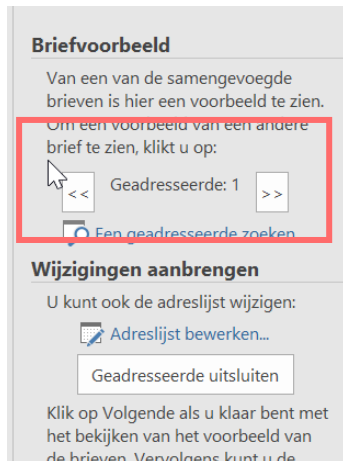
Briefvoorbeeld

Van een van de samengevoegde brieven is hier een voorbeeld te zien. Om een voorbeeld van een andere brief te zien, klikt u op:

<< Geadresseerde: 1 >>

Een geadresseerde zoeken

Wijzigingen aanbrengen

U kunt ook de adreslijst wijzigen:

Adreslijst bewerken...

Geadresseerde uitsluiten

Klik op Volgende als u klaar bent met het bekijken van het voorbeeld van de brieven. Vervolgens kunt u de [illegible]